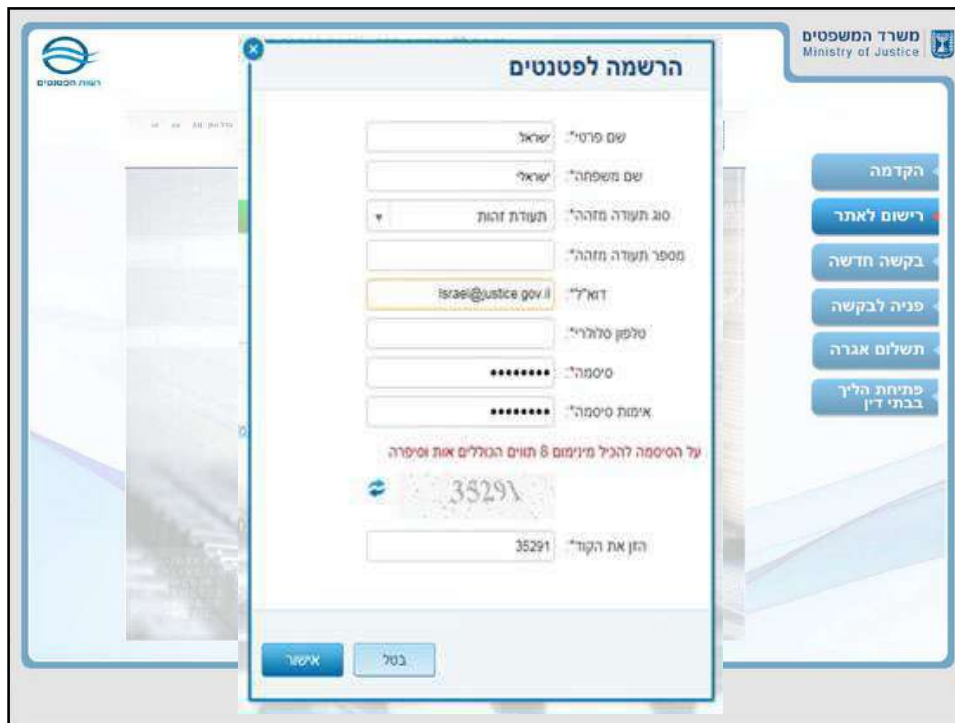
משרד המשפטים
Ministry of Justice

רשות הפטנטים

הרשמה לפטנטים

שם פרטי*: ישראל
שם משפחה*: ישראלי
סוג תעודה מזהה*: תעודת זהות
מספר תעודה מזהה*:
דוא"ל*: Israel@justice.gov.il
טלפון סלולרי*:
סיסמה*: ••••••••
אימות סיסמה*: ••••••••

על הסיסמה להכיל מינימום 8 תווים הכוללים אות וספרה

35291

הזן את הקוד*: 35291

אישור
בטל

הקדמה
רישום לאתר
בקשה חדשה
פניה לבקשה
תשלום אגרה
פתיחת הליך בבתי דין